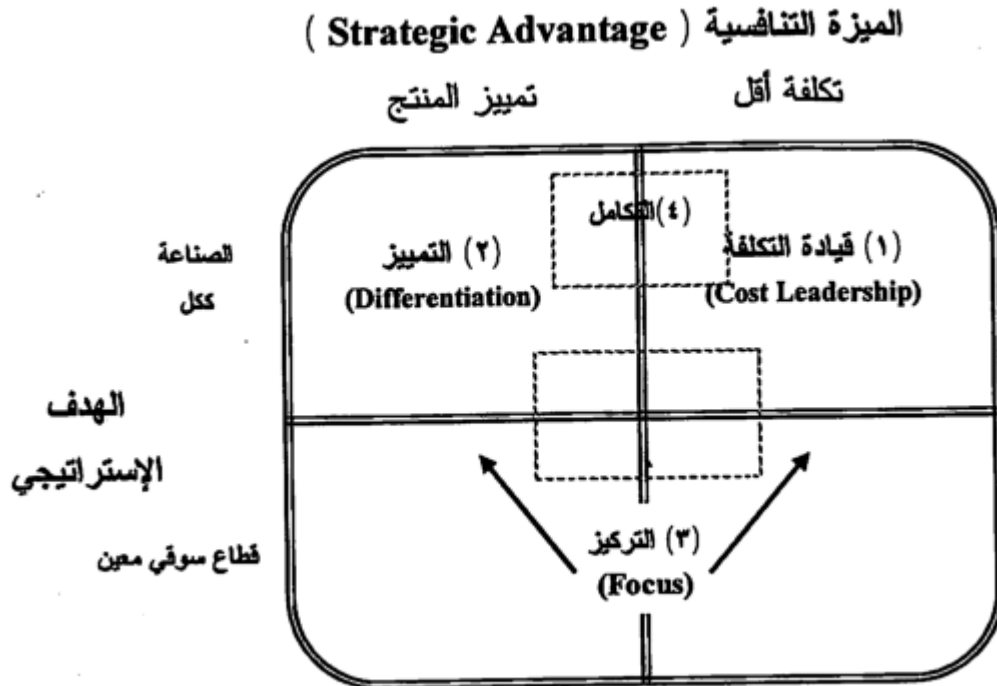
الميزة التنافسية ( Strategic Advantage )

تكلفة أقل

تمييز المنتج

(٤)التكامل

(١) قيادة التكلفة
(Cost Leadership)

(٢) التمييز
(Differentiation)

الصناعة ككل

الهدف الإستراتيجي

قطاع سوقي معين

(٣) التركيز
(Focus)